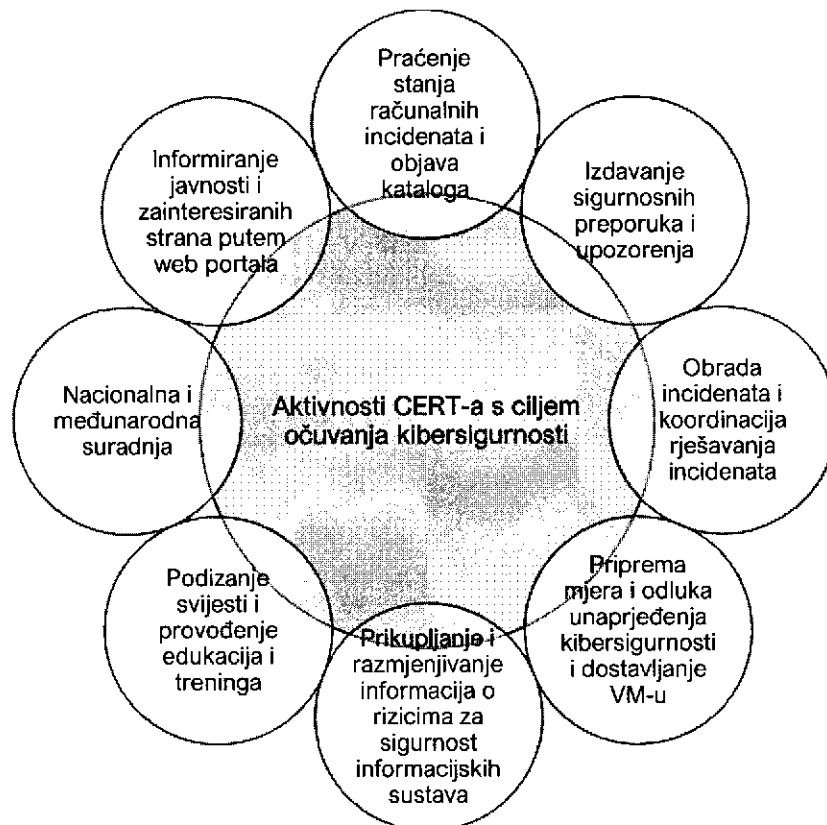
Praćenje stanja računalnih incidenata i objava kataloga

Izdavanje sigurnosnih preporuka i upozorenja

Obrada incidenata i koordinacija rješavanja incidenata

Priprema mjera i odluka unaprjeđenja kibersigurnosti i dostavljanje VM-u

Prikupljanje i razmjenjivanje informacija o rizicima za sigurnost informacijskih sustava

Podizanje svijesti i provođenje edukacija i treninga

Nacionalna i međunarodna suradnja

Informiranje javnosti i zainteresiranih strana putem web portala

Aktivnosti CERT-a s ciljem očuvanja kibersigurnosti